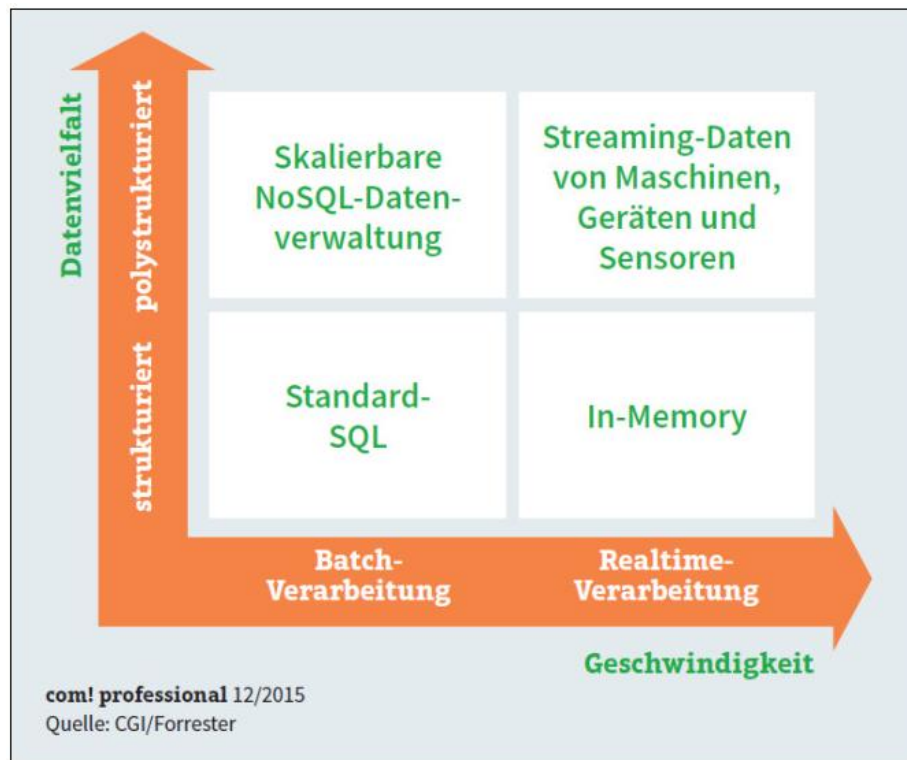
Datenvielfalt

polystrukturiert

strukturiert

Skalierbare NoSQL-Datenverwaltung

Streaming-Daten von Maschinen, Geräten und Sensoren

Standard-SQL

In-Memory

Batch-Verarbeitung

Realtime-Verarbeitung

Geschwindigkeit

com! professional 12/2015
Quelle: CGI/Forrester